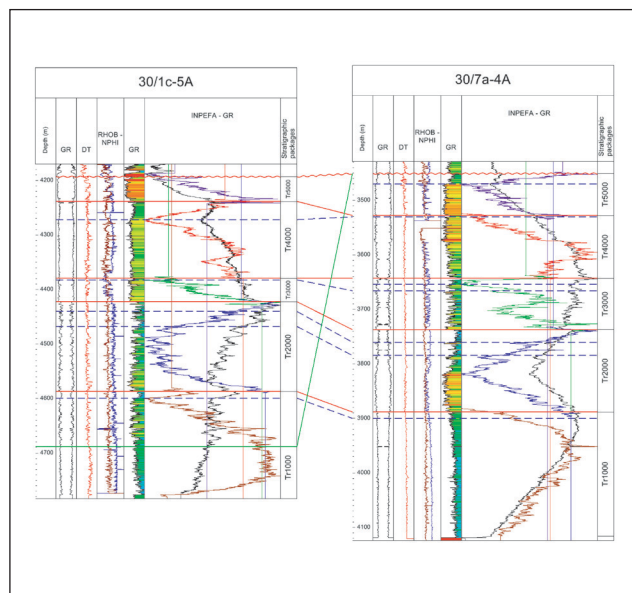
30/1c-5A

Depth (m)
GR
DT
RHOB - NPHI
GR
INPEFA - GR
Stratigraphic packages

4200
4300
4400
4500
4600
4700

Tr5000
Tr4000
Tr3000
Tr2000
Tr1000

30/7a-4A

Depth (m)
GR
DT
RHOB - NPHI
GR
INPEFA - GR
Stratigraphic packages

3500
3600
3700
3800
3900
4000
4100

Tr5000
Tr4000
Tr3000
Tr2000
Tr1000